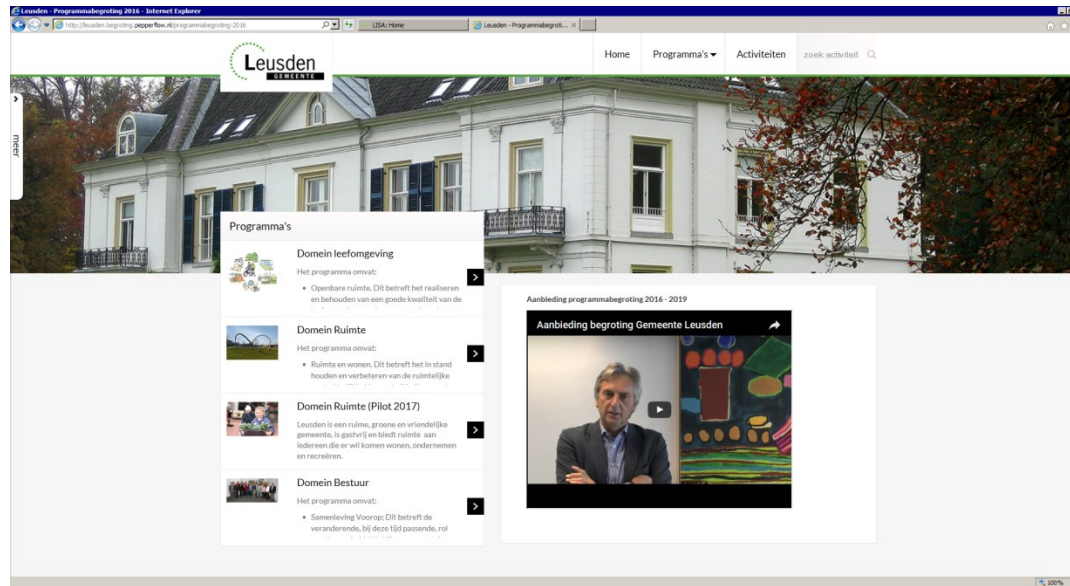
Leusden - Programmabegroting 2016 - Internet Explorer

http://leusden.begroting.pepperflow.nl/programmabegroting-2016

LISA: Home

Leusden - Programmabegroti... ×

Leusden GEMEENTE

Home Programma's Activiteiten zoek activiteit

meer

Programma's

Domein leefomgeving

Het programma omvat:

• Openbare ruimte. Dit betreft het realiseren en behouden van een goede kwaliteit van de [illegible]

Domein Ruimte

Het programma omvat:

• Ruimte en wonen. Dit betreft het in stand houden en verbeteren van de ruimtelijke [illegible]

Domein Ruimte (Pilot 2017)

Leusden is een ruime, groene en vriendelijke gemeente, is gastvrij en biedt ruimte aan iedereen die er wil komen wonen, ondernemen en recreëren.

Domein Bestuur

Het programma omvat:

• Samenleving Voorop: Dit betreft de veranderende, bij deze tijd passende, rol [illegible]

Aanbieding programmabegroting 2016 - 2019

Aanbieding begroting Gemeente Leusden

100%